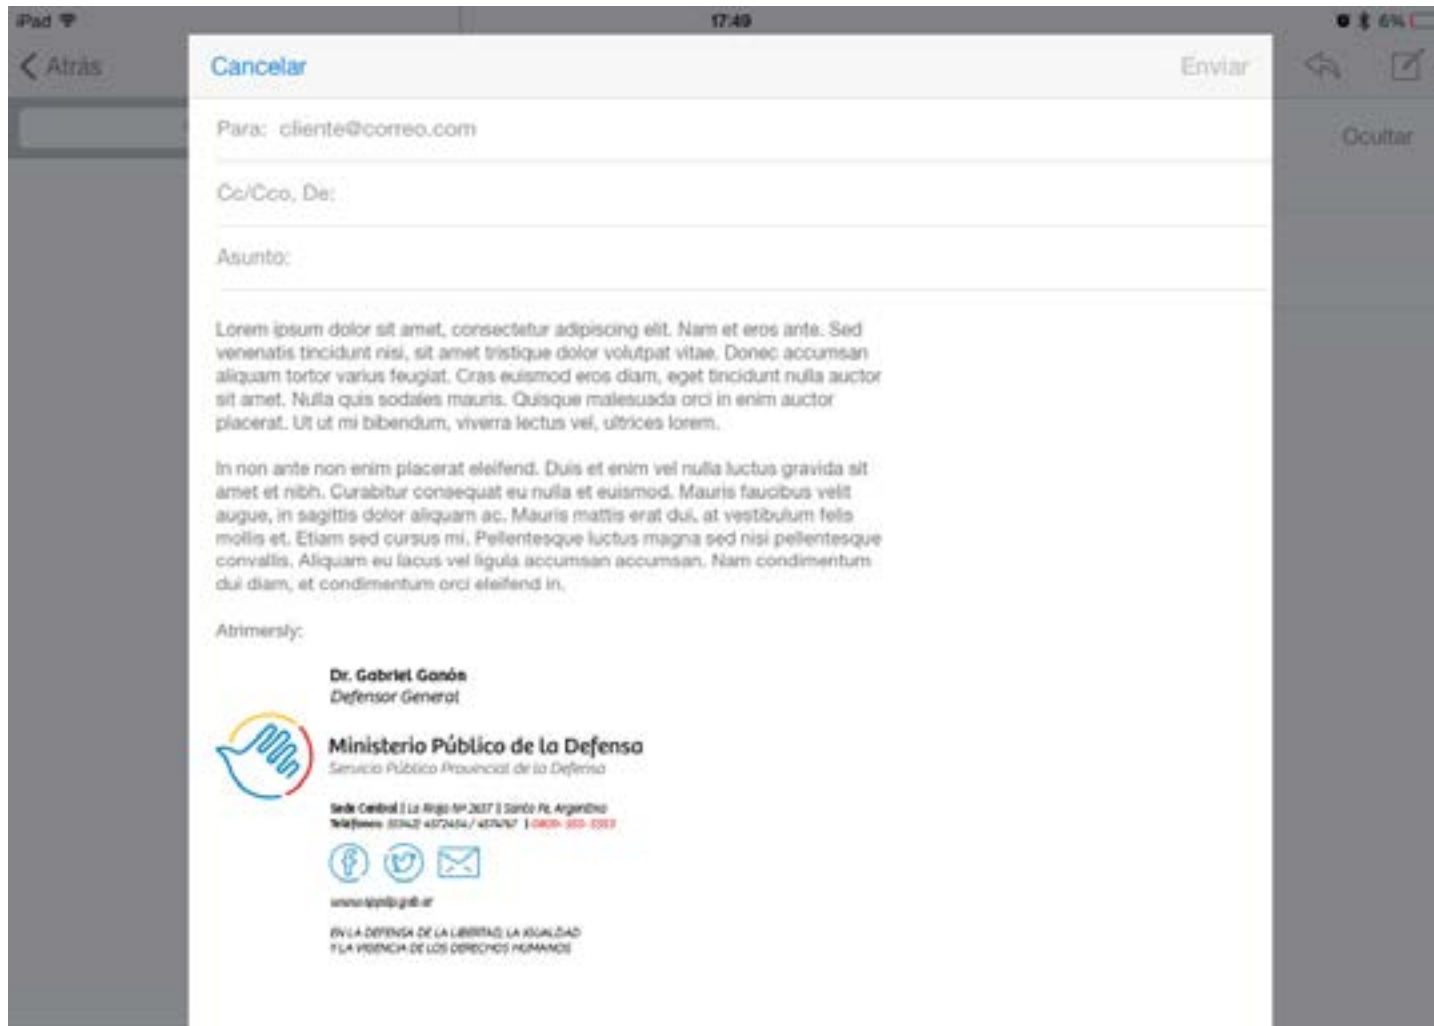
iPad
17:49
6%

Atrás

Cancelar
Enviar

Ocultar

Para: cliente@correo.com

Cc/Cco, De:

Asunto:

Lorem ipsum dolor sit amet, consectetur adipiscing elit. Nam et eros ante. Sed venenatis tincidunt nisi, sit amet tristique dolor volutpat vitae. Donec accumsan aliquam tortor varius feugiat. Cras euismod eros diam, eget tincidunt nulla auctor sit amet. Nulla quis sodales mauris. Quisque malesuada orci in enim auctor placerat. Ut ut mi bibendum, viverra lectus vel, ultrices lorem.

In non ante non enim placerat eleifend. Duis et enim vel nulla luctus gravida sit amet et nibh. Curabitur consequat eu nulla et euismod. Mauris faucibus velit augue, in sagittis dolor aliquam ac. Mauris mattis erat dui, at vestibulum felis mollis et. Etiam sed cursus mi. Pellentesque luctus magna sed nisi pellentesque convallis. Aliquam eu lacus vel ligula accumsan accumsan. Nam condimentum dui diam, et condimentum orci eleifend in.

Atrimersly:

Dr. Gabriel Ganón
Defensor General

Ministerio Público de la Defensa
Servicio Público Provincial de la Defensa

Sede Central | La Rioja Nº 2637 | Santa Fe, Argentina
Teléfonos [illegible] | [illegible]

www.sppdp.gob.ar

EN LA DEFENSA DE LA LIBERTAD, LA IGUALDAD
Y LA VIGENCIA DE LOS DERECHOS HUMANOS